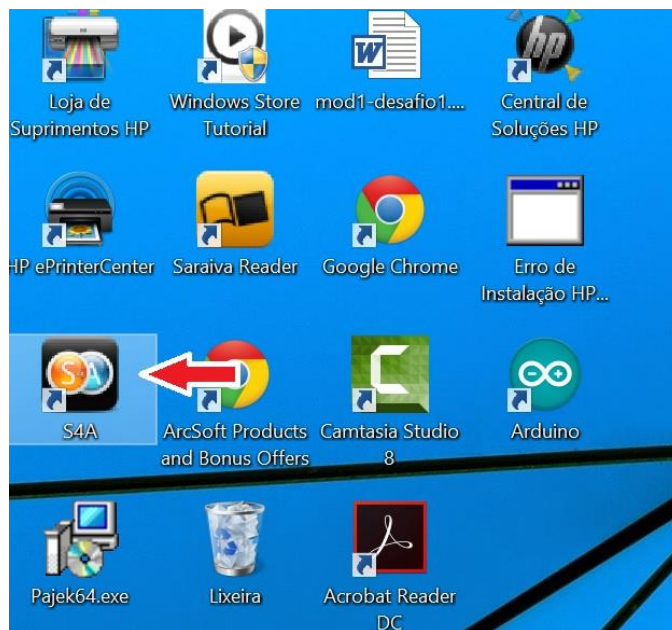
Loja de Suprimentos HP

Windows Store Tutorial

mod1-desafio1....

Central de Soluções HP

HP ePrinterCenter

Saraiva Reader

Google Chrome

Erro de Instalação HP...

S4A

ArcSoft Products and Bonus Offers

Camtasia Studio 8

Arduino

Pajek64.exe

Lixeira

Acrobat Reader DC